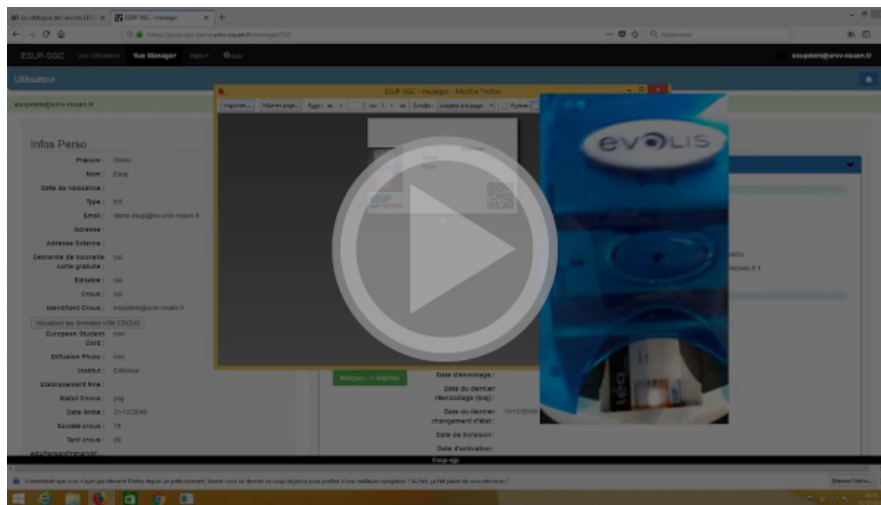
ESUP-SGC - manager

ESUP-SGC   Vue Utilisateur   Vue Manager   Aide

esupdem@univ-rouen.fr

Utilisateur

esupdem@univ-rouen.fr

ESUP-SGC - manager - Mozilla Firefox

Imprimer...   Mise en page...   Page:   1   sur 1   Échelle: Adapter à la page   Fermer

evolis

Infos Perso

Prénom : Démo

Nom : Esup

Date de naissance :

Type : Etl

Email : demo.esup@univ-rouen.fr

Adresse :

Adresse Externe :

Demande de nouvelle carte gratuite : oui

Editable : oui

Crous : oui

Identifiant Crous : esupdem@univ-rouen.fr

Visualiser les données cnil CROUS

European Student Card : non

Diffusion Photo : non

Institut : Extérieur

Etablissement Rne :

Statut Crous : pxg

Date limite : 31/12/2049

Société crous : 10

Tarif crous : 05

Marquer --> imprimé

Date d'encodage :

Date du dernier réencodage (maj) :

Date du dernier changement d'état : 01/12/2019

Date de livraison :

Date d'activation :

Esup-sgc

Dépose l'exécu